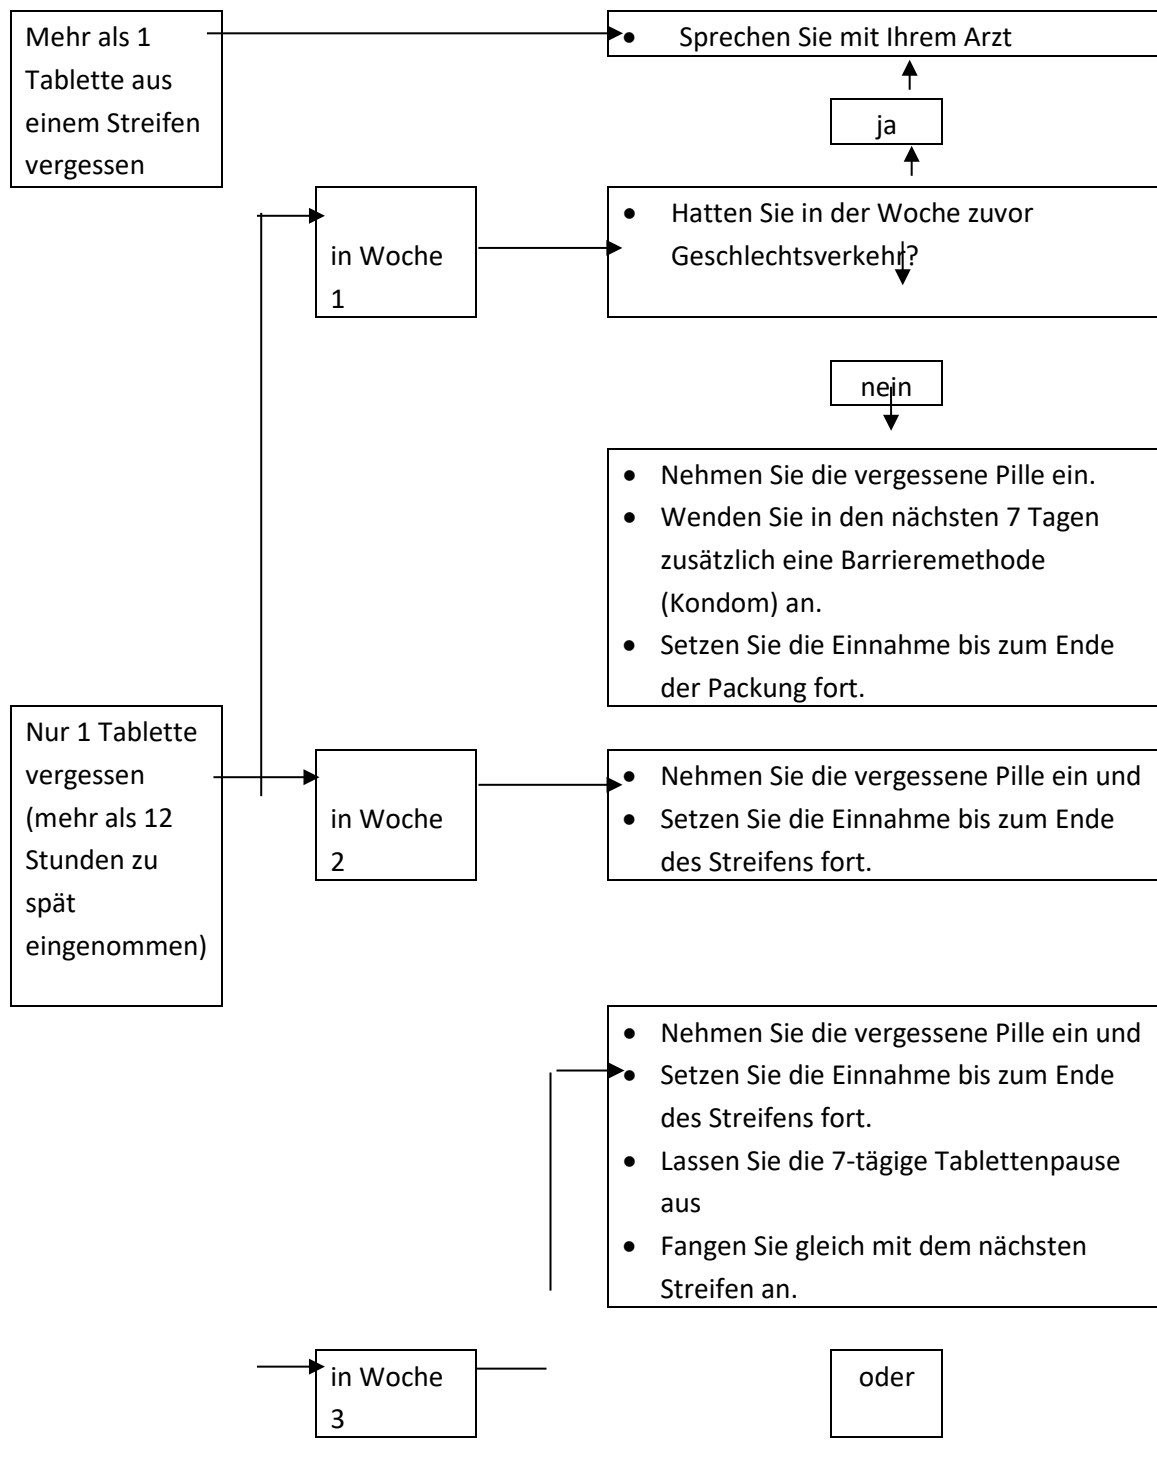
Mehr als 1 Tablette aus einem Streifen vergessen

- Sprechen Sie mit Ihrem Arzt

ja

in Woche 1

- Hatten Sie in der Woche zuvor Geschlechtsverkehr?

nein

- Nehmen Sie die vergessene Pille ein.
- Wenden Sie in den nächsten 7 Tagen zusätzlich eine Barrieremethode (Kondom) an.
- Setzen Sie die Einnahme bis zum Ende der Packung fort.

Nur 1 Tablette vergessen (mehr als 12 Stunden zu spät eingenommen)

in Woche 2

- Nehmen Sie die vergessene Pille ein und
- Setzen Sie die Einnahme bis zum Ende des Streifens fort.

- Nehmen Sie die vergessene Pille ein und
- Setzen Sie die Einnahme bis zum Ende des Streifens fort.
- Lassen Sie die 7-tägige Tablettenpause aus
- Fangen Sie gleich mit dem nächsten Streifen an.

in Woche 3

oder